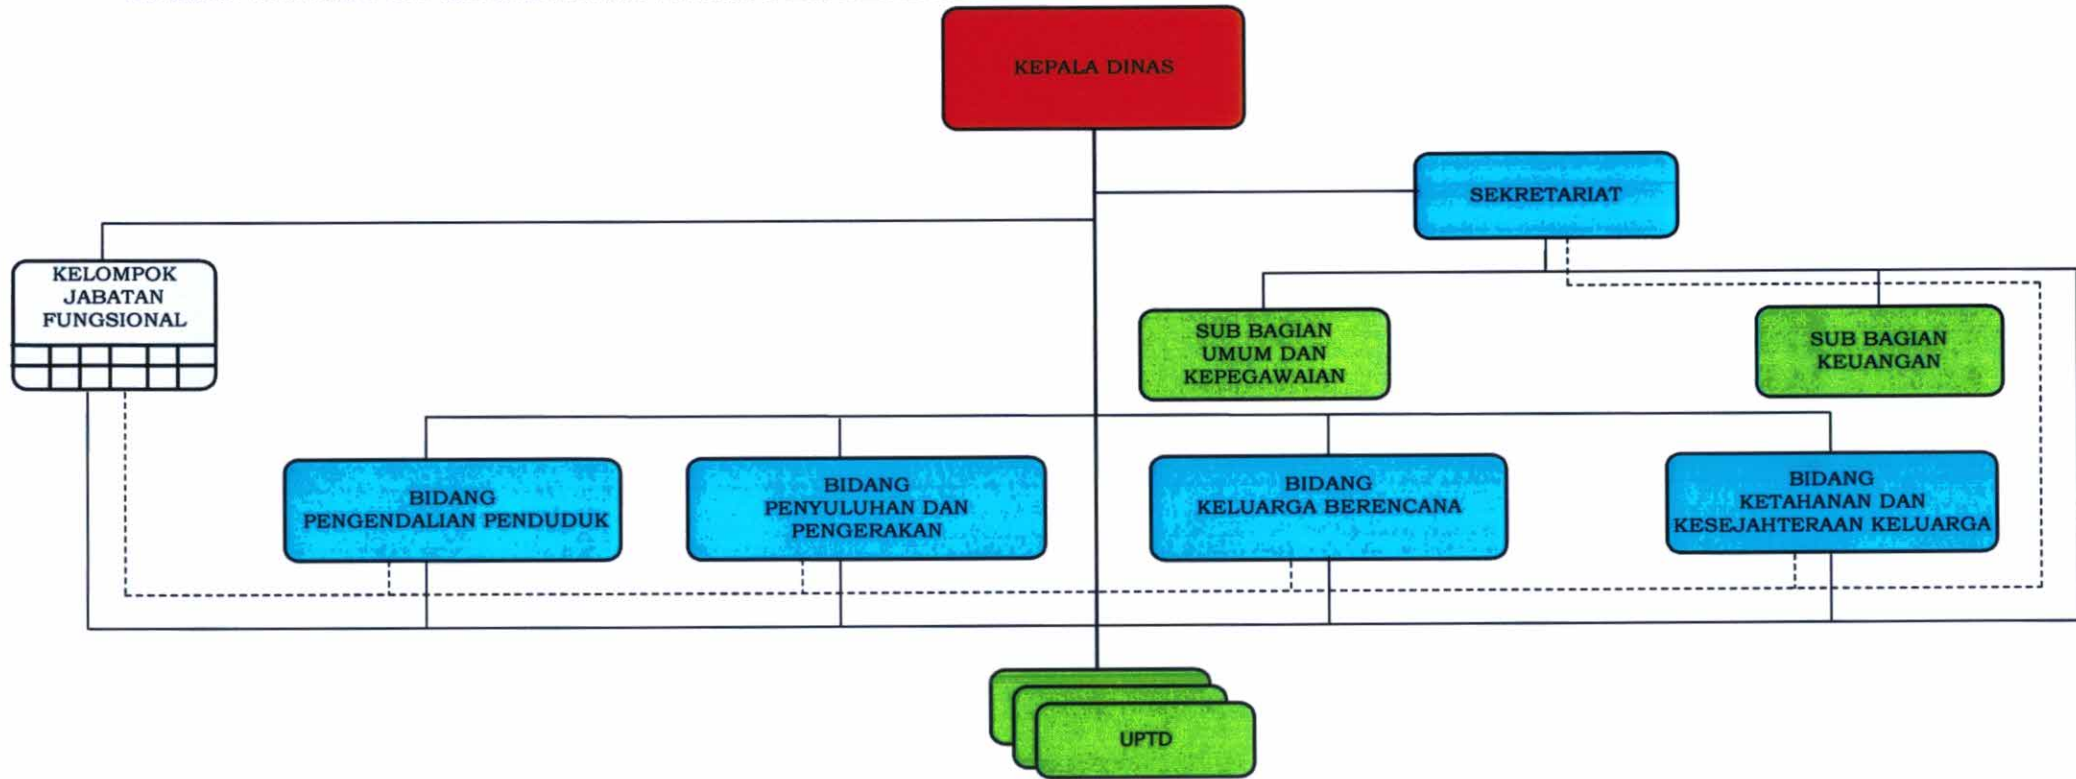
KEPALA DINAS

SEKRETARIAT

KELOMPOK JABATAN FUNGSIONAL

SUB BAGIAN UMUM DAN KEPEGAWAIAN

SUB BAGIAN KEUANGAN

BIDANG PENGENDALIAN PENDUDUK

BIDANG PENYULUHAN DAN PENGERAKAN

BIDANG KELUARGA BERENCANA

BIDANG KETAHANAN DAN KESEJAHTERAAN KELUARGA

UPTD